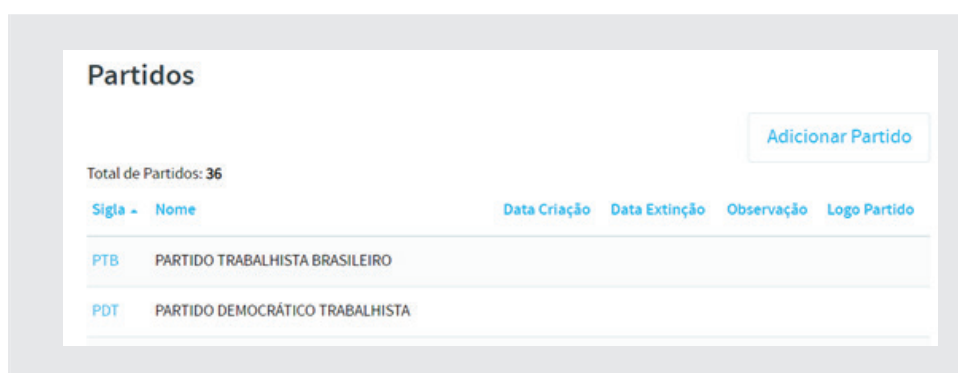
Partidos

Adicionar Partido

Total de Partidos: 36

| Sigla ▲ | Nome | Data Criação | Data Extinção | Observação | Logo Partido |
|---|---|---|---|---|---|
| PTB | PARTIDO TRABALHISTA BRASILEIRO | | | | |
| PDT | PARTIDO DEMOCRÁTICO TRABALHISTA | | | | |